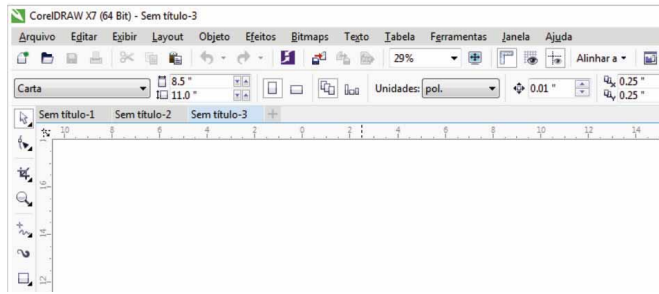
CorelDRAW X7 (64 Bit) - Sem título-3

Arquivo Editar Exibir Layout Objeto Efeitos Bitmaps Texto Tabela Ferramentas Janela Ajuda

29%

Alinhar a

Carta

8.5 "
11.0 "

Unidades: pol.

0.01 "

0.25 "
0.25 "

Sem título-1 Sem título-2 Sem título-3

10 8 6 4 2 0 2 4 6 8 10 12 14

18

16

14

12